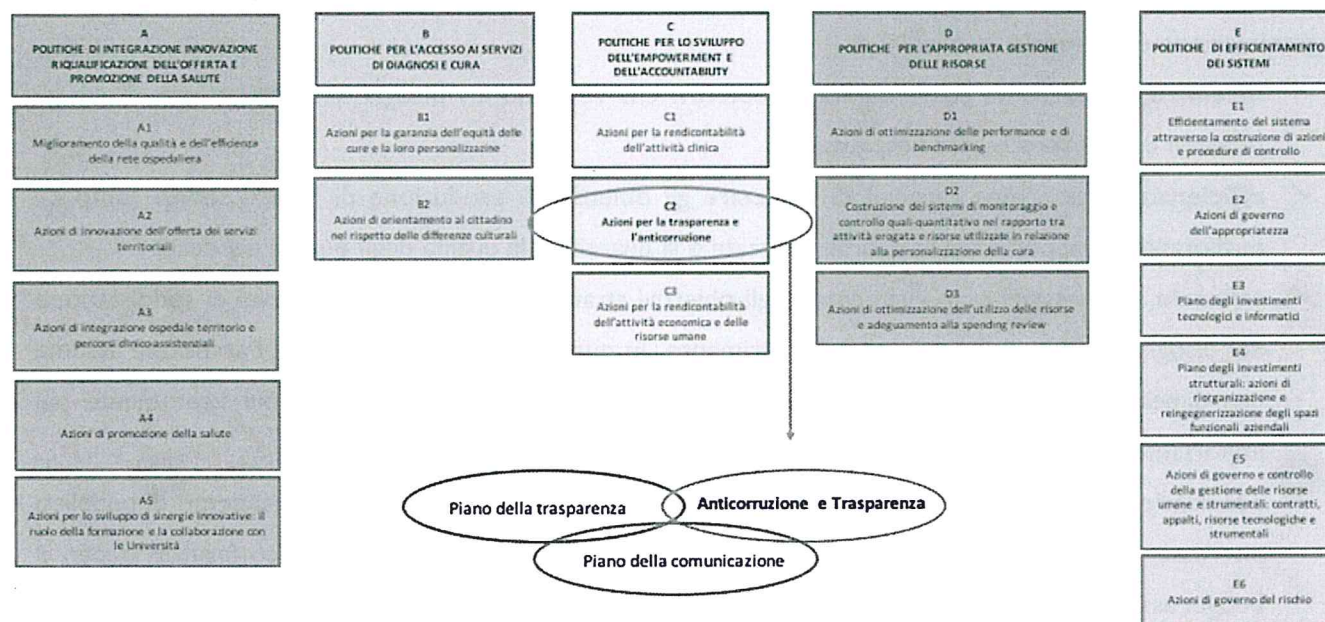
A
POLITICHE DI INTEGRAZIONE INNOVAZIONE RIQUALIFICAZIONE DELL'OFFERTA E PROMOZIONE DELLA SALUTE

A1
Miglioramento della qualità e dell'efficienza della rete ospedaliera

A2
Azioni di innovazione dell'offerta dei servizi territoriali

A3
Azioni di integrazione ospedale territorio e percorsi clinico-assistenziali

A4
Azioni di promozione della salute

A5
Azioni per lo sviluppo di sinergie innovative: il ruolo della formazione e la collaborazione con le Università

B
POLITICHE PER L'ACCESSO AI SERVIZI DI DIAGNOSI E CURA

B1
Azioni per la garanzia dell'equità delle cure e la loro personalizzazione

B2
Azioni di orientamento al cittadino nel rispetto delle differenze culturali

C
POLITICHE PER LO SVILUPPO DELL'EMPOWERMENT E DELL'ACCOUNTABILITY

C1
Azioni per la rendicontabilità dell'attività clinica

C2
Azioni per la trasparenza e l'anticorruzione

C3
Azioni per la rendicontabilità dell'attività economica e delle risorse umane

D
POLITICHE PER L'APPROPRIATA GESTIONE DELLE RISORSE

D1
Azioni di ottimizzazione delle performance e di benchmarking

D2
Costruzione dei sistemi di monitoraggio e controllo quali-quantitativo nel rapporto tra attività erogata e risorse utilizzate in relazione alla personalizzazione della cura

D3
Azioni di ottimizzazione dell'utilizzo delle risorse e adeguamento alla spending review

E
POLITICHE DI EFFICIENTAMENTO DEI SISTEMI

E1
Efficientamento del sistema attraverso la costruzione di azioni e procedure di controllo

E2
Azioni di governo dell'appropriatezza

E3
Piano degli investimenti tecnologici e informatici

E4
Piano degli investimenti strutturali: azioni di riorganizzazione e reingegnerizzazione degli spazi funzionali aziendali

E5
Azioni di governo e controllo della gestione delle risorse umane e strumentali: contratti, appalti, risorse tecnologiche e strumentali

E6
Azioni di governo del rischio

Piano della trasparenza

Anticorruzione e Trasparenza

Piano della comunicazione